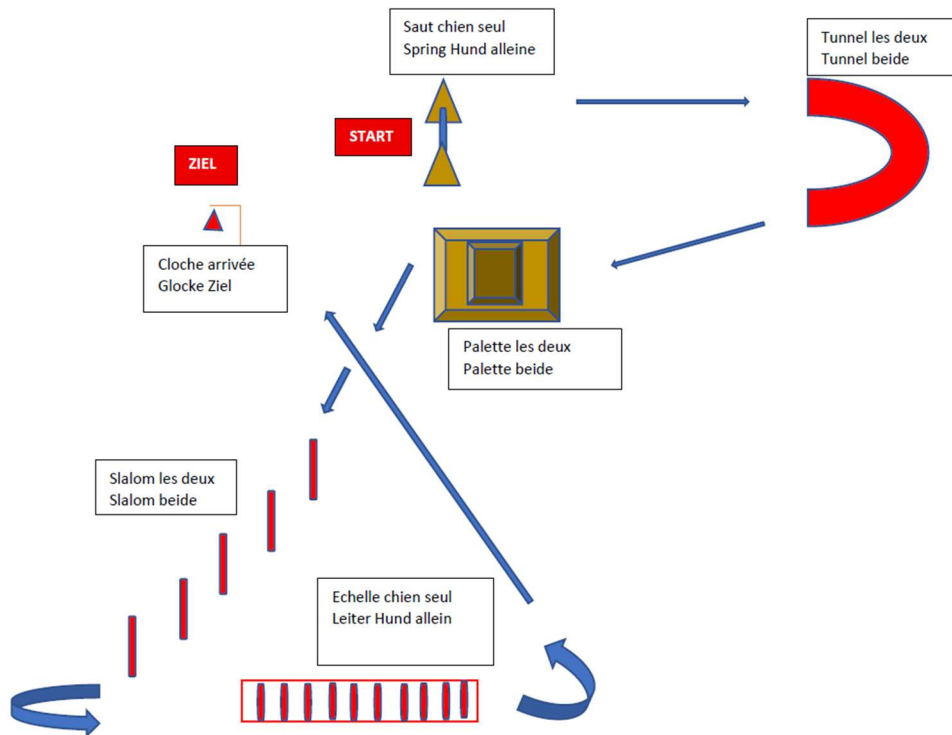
Saut chien seul
Spring Hund alleine

Tunnel les deux
Tunnel beide

START

ZIEL

Cloche arrivée
Glocke Ziel

Palette les deux
Palette beide

Slalom les deux
Slalom beide

Echelle chien seul
Leiter Hund allein